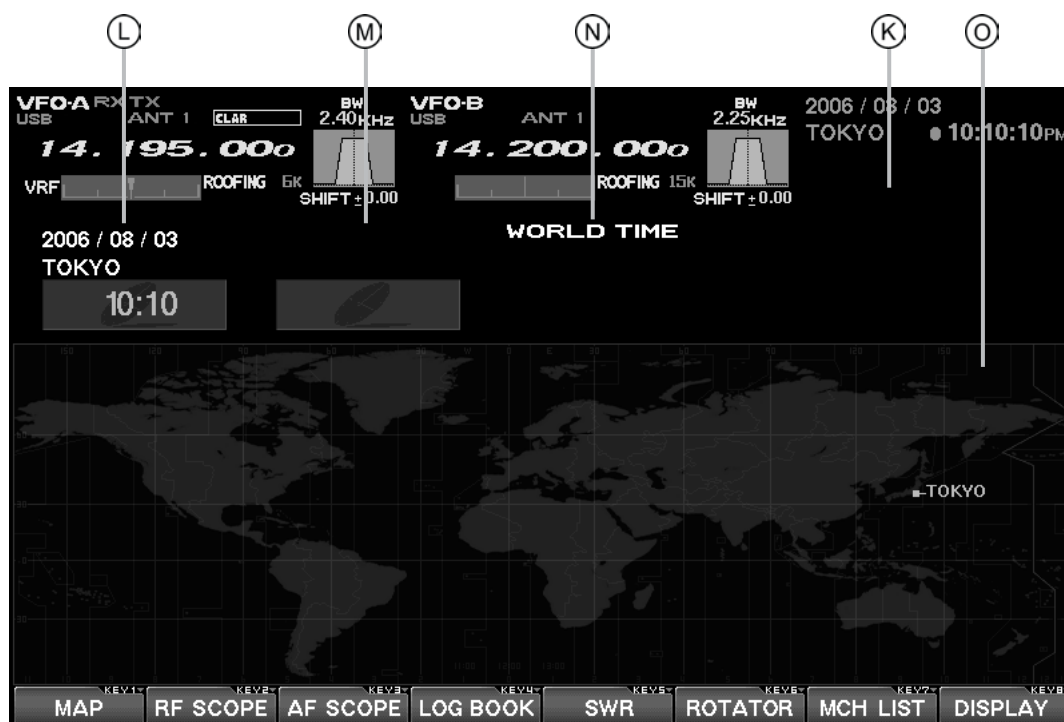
L M N K O

VFO-A RX TX USB ANT 1 CLAR BW 2.40KHz 14.195.000 VRF ROOFING 6K SHIFT ±0.00

VFO-B USB ANT 1 BW 2.25KHz 14.200.000 ROOFING 15K SHIFT ±0.00

2006 / 08 / 03 TOKYO 10:10:10PM

2006 / 08 / 03
TOKYO
10:10

WORLD TIME

TOKYO

KEY1 MAP KEY2 RF SCOPE KEY3 AF SCOPE KEY4 LOG BOOK KEY5 SWR KEY6 ROTATOR KEY7 MCH LIST KEY8 DISPLAY